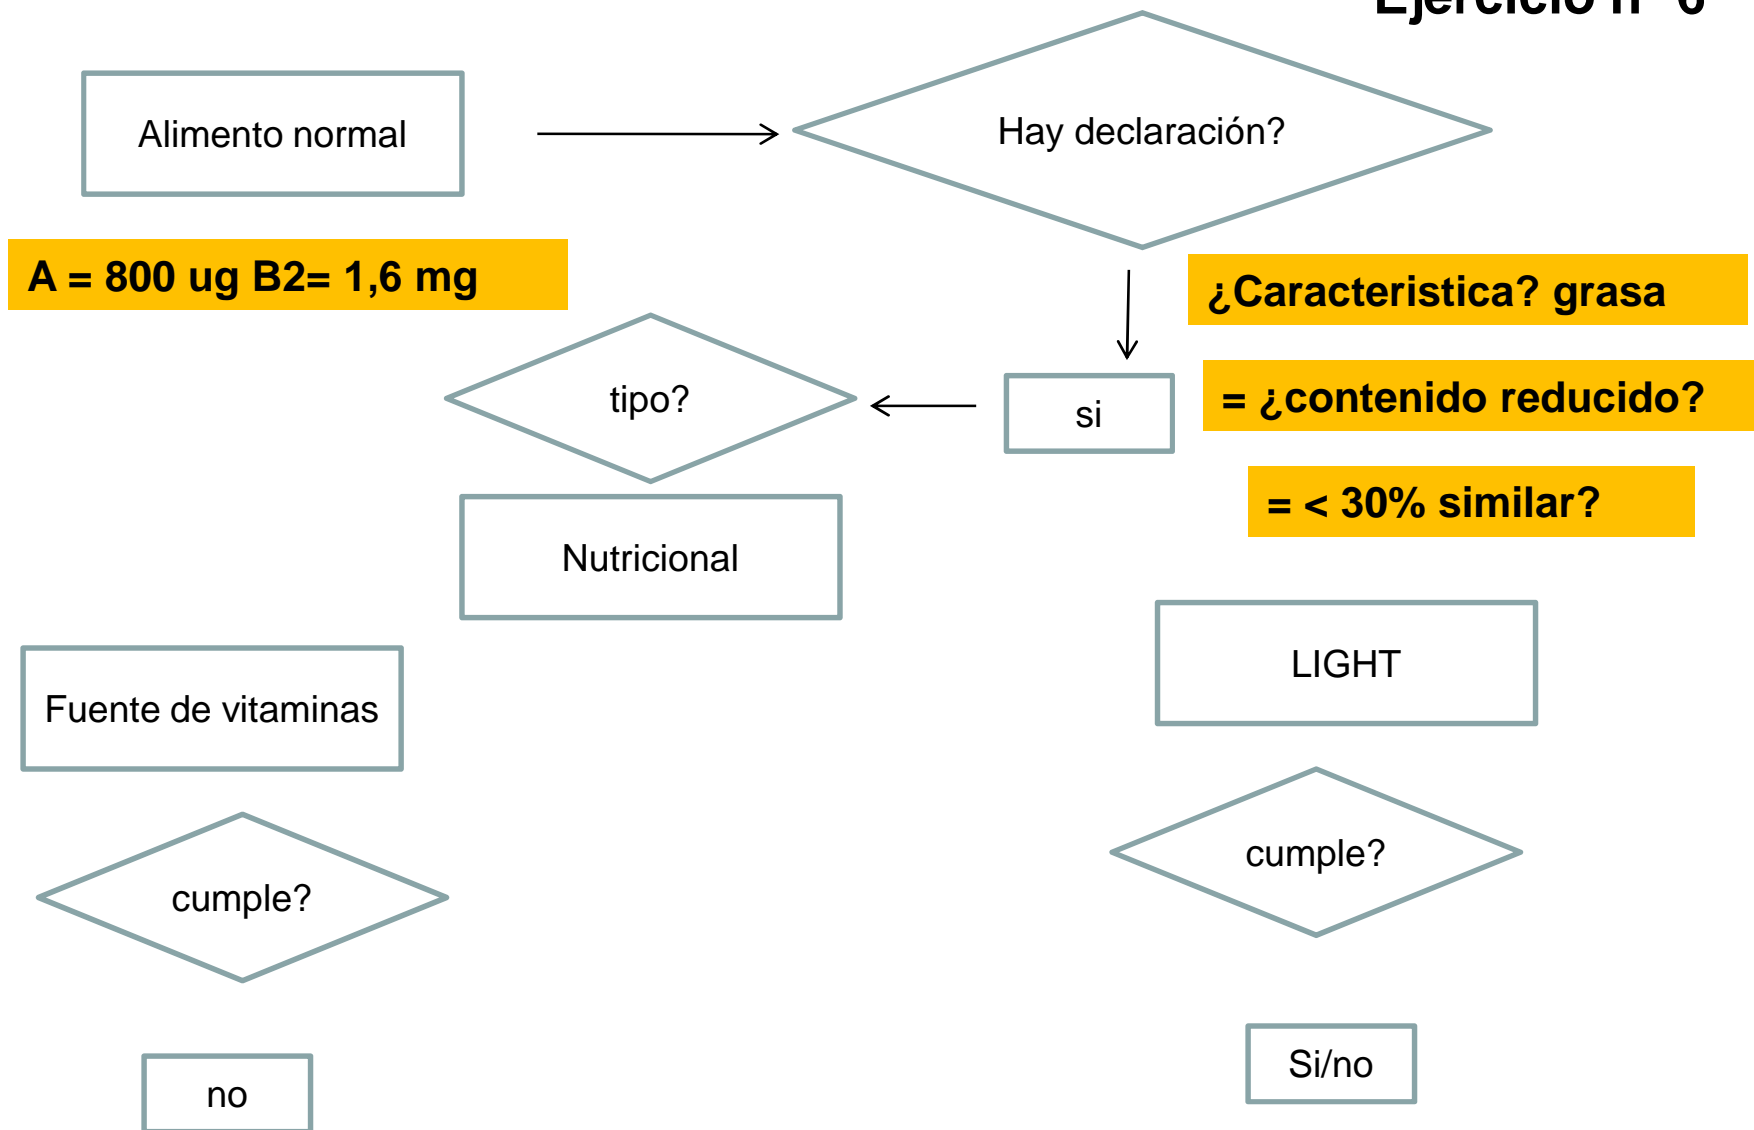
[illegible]

Alimento normal

Hay declaración?

A = 800 ug B2= 1,6 mg

¿Caracteristica? grasa

tipo?

si

= ¿contenido reducido?

= < 30% similar?

Nutricional

LIGHT

Fuente de vitaminas

cumple?

cumple?

no

Si/no